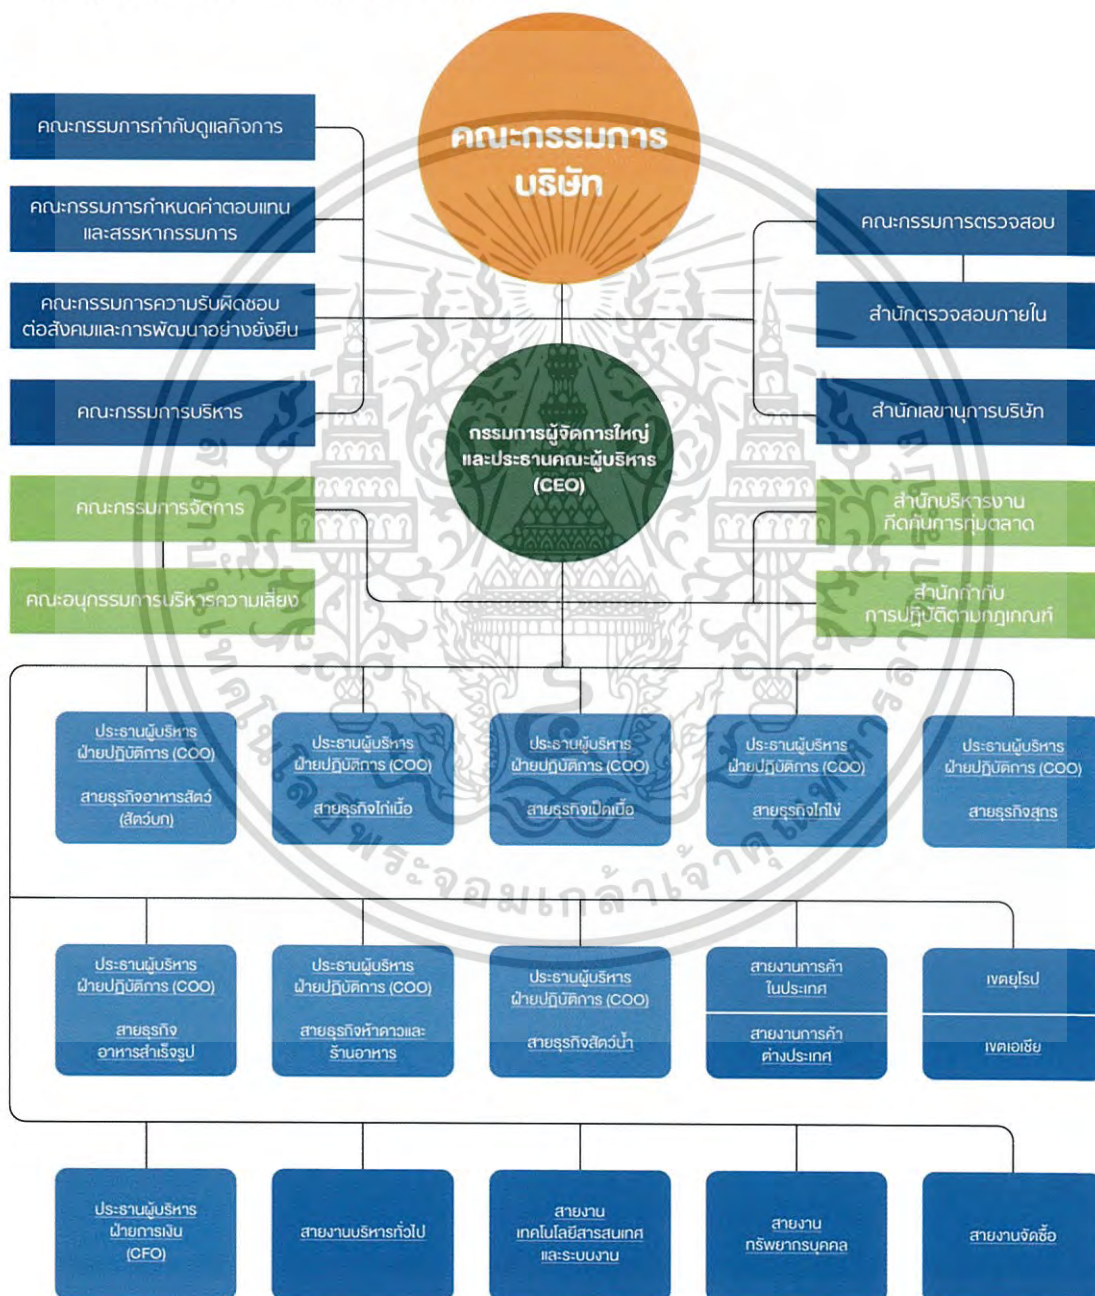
คณะกรรมการ บริษัท

คณะกรรมการกำกับดูแลกิจการ

คณะกรรมการกำหนดค่าตอบแทน และสรรหากรรมการ

คณะกรรมการความรับผิดชอบต่อสังคมและการพัฒนาอย่างยั่งยืน

คณะกรรมการบริหาร

คณะกรรมการจัดการ

คณะอนุกรรมการบริหารความเสี่ยง

คณะกรรมการตรวจสอบ

สำนักตรวจสอบภายใน

สำนักเลขานุการบริษัท

สำนักบริหารงานกิจกรรมตลาด

สำนักกำกับการปฏิบัติตามกฎเกณฑ์

กรรมการผู้จัดการใหญ่ และประธานคณะผู้บริหาร (CEO)

ประธานผู้บริหาร ฝ่ายปฏิบัติการ (COO) สายธุรกิจอาหารสัตว์ (สัตว์บก)

ประธานผู้บริหาร ฝ่ายปฏิบัติการ (COO) สายธุรกิจไก่เนื้อ

ประธานผู้บริหาร ฝ่ายปฏิบัติการ (COO) สายธุรกิจเป็ดเนื้อ

ประธานผู้บริหาร ฝ่ายปฏิบัติการ (COO) สายธุรกิจไก่ไข่

ประธานผู้บริหาร ฝ่ายปฏิบัติการ (COO) สายธุรกิจสุกร

ประธานผู้บริหาร ฝ่ายปฏิบัติการ (COO) สายธุรกิจ อาหารสำเร็จรูป

ประธานผู้บริหาร ฝ่ายปฏิบัติการ (COO) สายธุรกิจห้าดาวและร้านอาหาร

ประธานผู้บริหาร ฝ่ายปฏิบัติการ (COO) สายธุรกิจสัตว์น้ำ

สายงานการค้า ในประเทศ

สายงานการค้า ต่างประเทศ

เขตยุโรป

เขตเอเชีย

ประธานผู้บริหาร ฝ่ายการเงิน (CFO)

สายงานบริหารทั่วไป

สายงาน เทคโนโลยีสารสนเทศ และระบบงาน

สายงาน ทรัพยากรบุคคล

สายงานจัดซื้อ

พระจอมเกล้าเจ้าคุณ